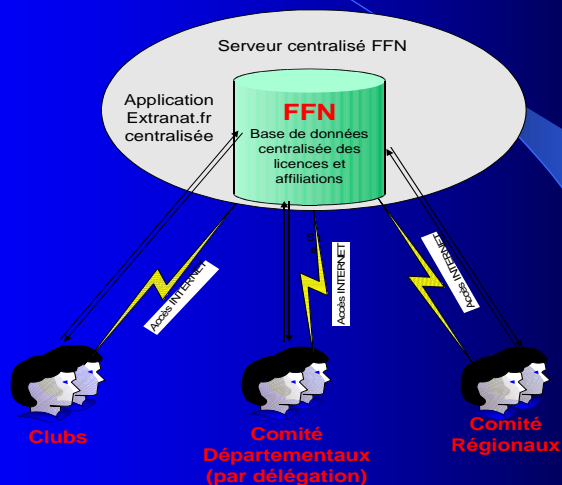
Serveur centralisé FFN

Application Extranat.fr centralisée

FFN

Base de données centralisée des licences et affiliations

Accès INTERNET

Accès INTERNET

Accès INTERNET

Clubs

Comité Départementaux (par délégation)

Comité Régionaux